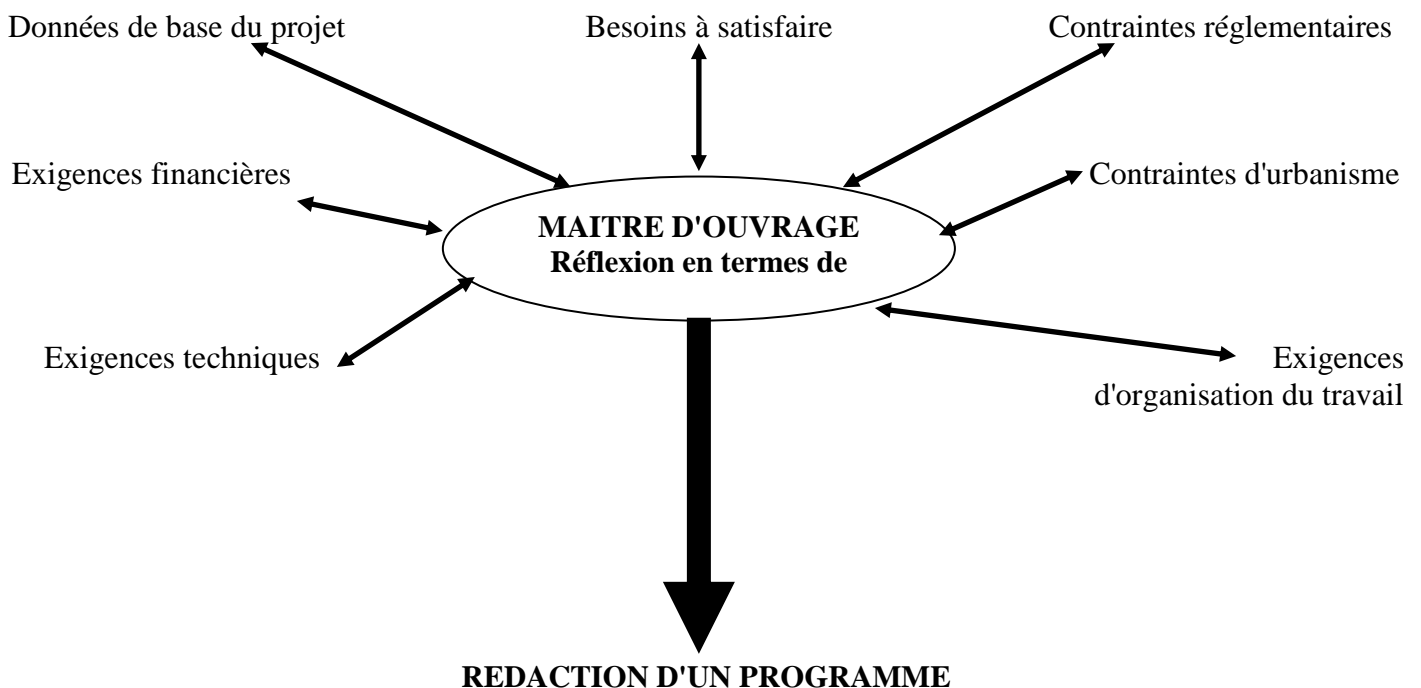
Données de base du projet

Besoins à satisfaire

Contraintes réglementaires

Exigences financières

Contraintes d'urbanisme

MAITRE D'OUVRAGE
Réflexion en termes de

Exigences techniques

Exigences d'organisation du travail

REDACTION D'UN PROGRAMME